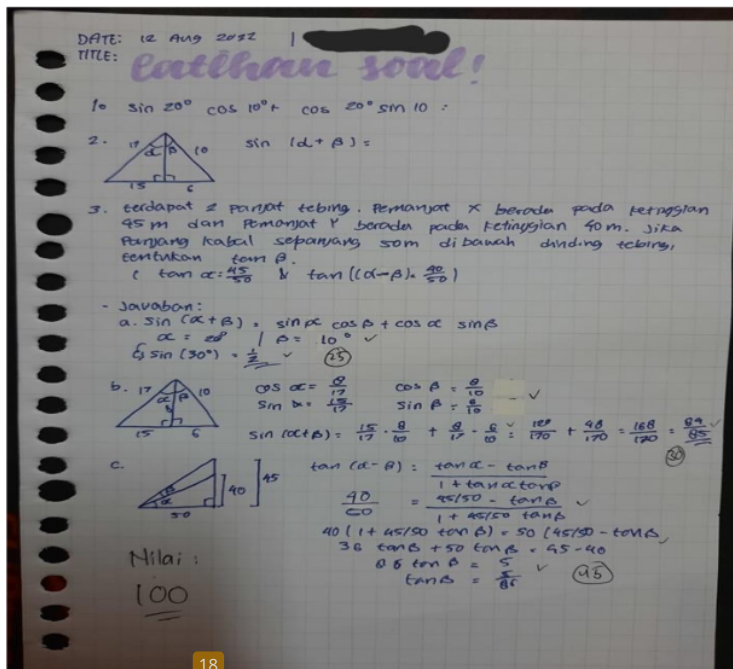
DATE: 12 Aug 2022
TITLE: Latihan soal!

1. $\sin 20° \cos 10° + \cos 20° \sin 10$ :

2. 17 $\alpha$ $\beta$ 10, 15 6 $\sin(\alpha+\beta)$ =

3. terdapat 2 panjat tebing. Pemanjat X berada pada ketinggian 45 m dan pemanjat Y berada pada ketinggian 40 m. Jika panjang kabel sepanjang 50m dibawah dinding tebing, tentukan $\tan\beta$.
( $\tan\alpha = \frac{45}{50}$ & $\tan((\alpha-\beta)) = \frac{40}{50}$ )

- Jawaban:
a. $\sin(\alpha+\beta) = \sin\alpha \cos\beta + \cos\alpha \sin\beta$
$\alpha = 20°$ | $\beta = 10°$ ✓
↳ $\sin(30°) = \frac{1}{2}$ ✓ (25)

b. 17 $\alpha$ $\beta$ 10, 8, 15 6
$\cos\alpha = \frac{8}{17}$ $\cos\beta = \frac{8}{10}$ ✓
$\sin\alpha = \frac{15}{17}$ $\sin\beta = \frac{6}{10}$
$\sin(\alpha+\beta) = \frac{15}{17}\cdot\frac{8}{10} + \frac{8}{17}\cdot\frac{6}{10} = \frac{120}{170} + \frac{48}{170} = \frac{168}{170} = \frac{84}{85}$ ✓ (30)

c. 40 45 50
$\tan(\alpha-\beta) = \frac{\tan\alpha - \tan\beta}{1+\tan\alpha\tan\beta}$
$\frac{40}{50} = \frac{45/50 - \tan\beta}{1 + 45/50 \tan\beta}$ ✓
$40(1 + 45/50 \tan\beta) = 50(45/50 - \tan\beta)$ ✓
$36 \tan\beta + 50 \tan\beta = 45 - 40$
$86 \tan\beta = 5$
$\tan\beta = \frac{5}{86}$ ✓ (45)

Nilai :
100

18